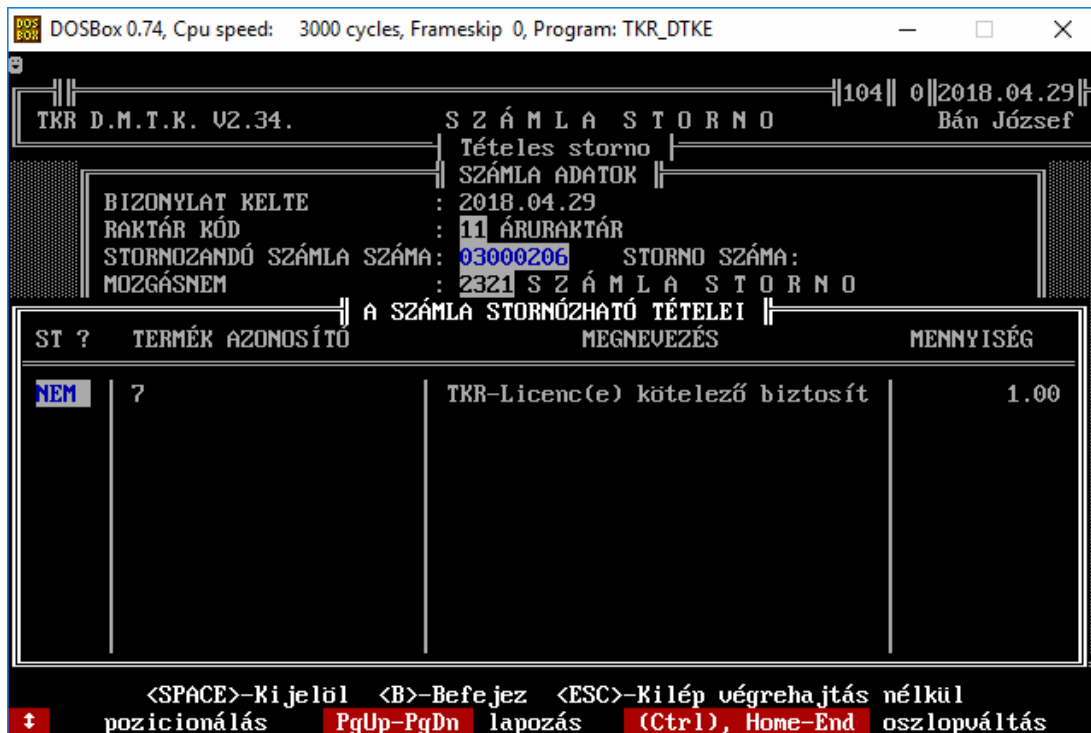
DOSBox 0.74, Cpu speed: 3000 cycles, Frameskip 0, Program: TKR_DTKE

104 0 2018.04.29
TKR D.M.T.K. V2.34.   S Z Á M L A   S T O R N O   Bán József
Tételes storno
SZÁMLA ADATOK

BIZONYLAT KELTE : 2018.04.29
RAKTÁR KÓD : 11 ÁRURAKTÁR
STORNOZANDÓ SZÁMLA SZÁMA: 03000206   STORNO SZÁMA:
MOZGÁSNEM : 2321 S Z Á M L A   S T O R N O

A SZÁMLA STORNÓZHATÓ TÉTELEI

| ST ? | TERMÉK AZONOSÍTÓ | MEGNEVEZÉS | MENNYISÉG |
|---|---|---|---|
| NEM | 7 | TKR-Licenc(e) kötelező biztosít | 1.00 |

<SPACE>-Kijelöl <B>-Befejez <ESC>-Kilép végrehajtás nélkül
↕ pozicionálás PgUp-PgDn lapozás (Ctrl), Home-End oszlopváltás